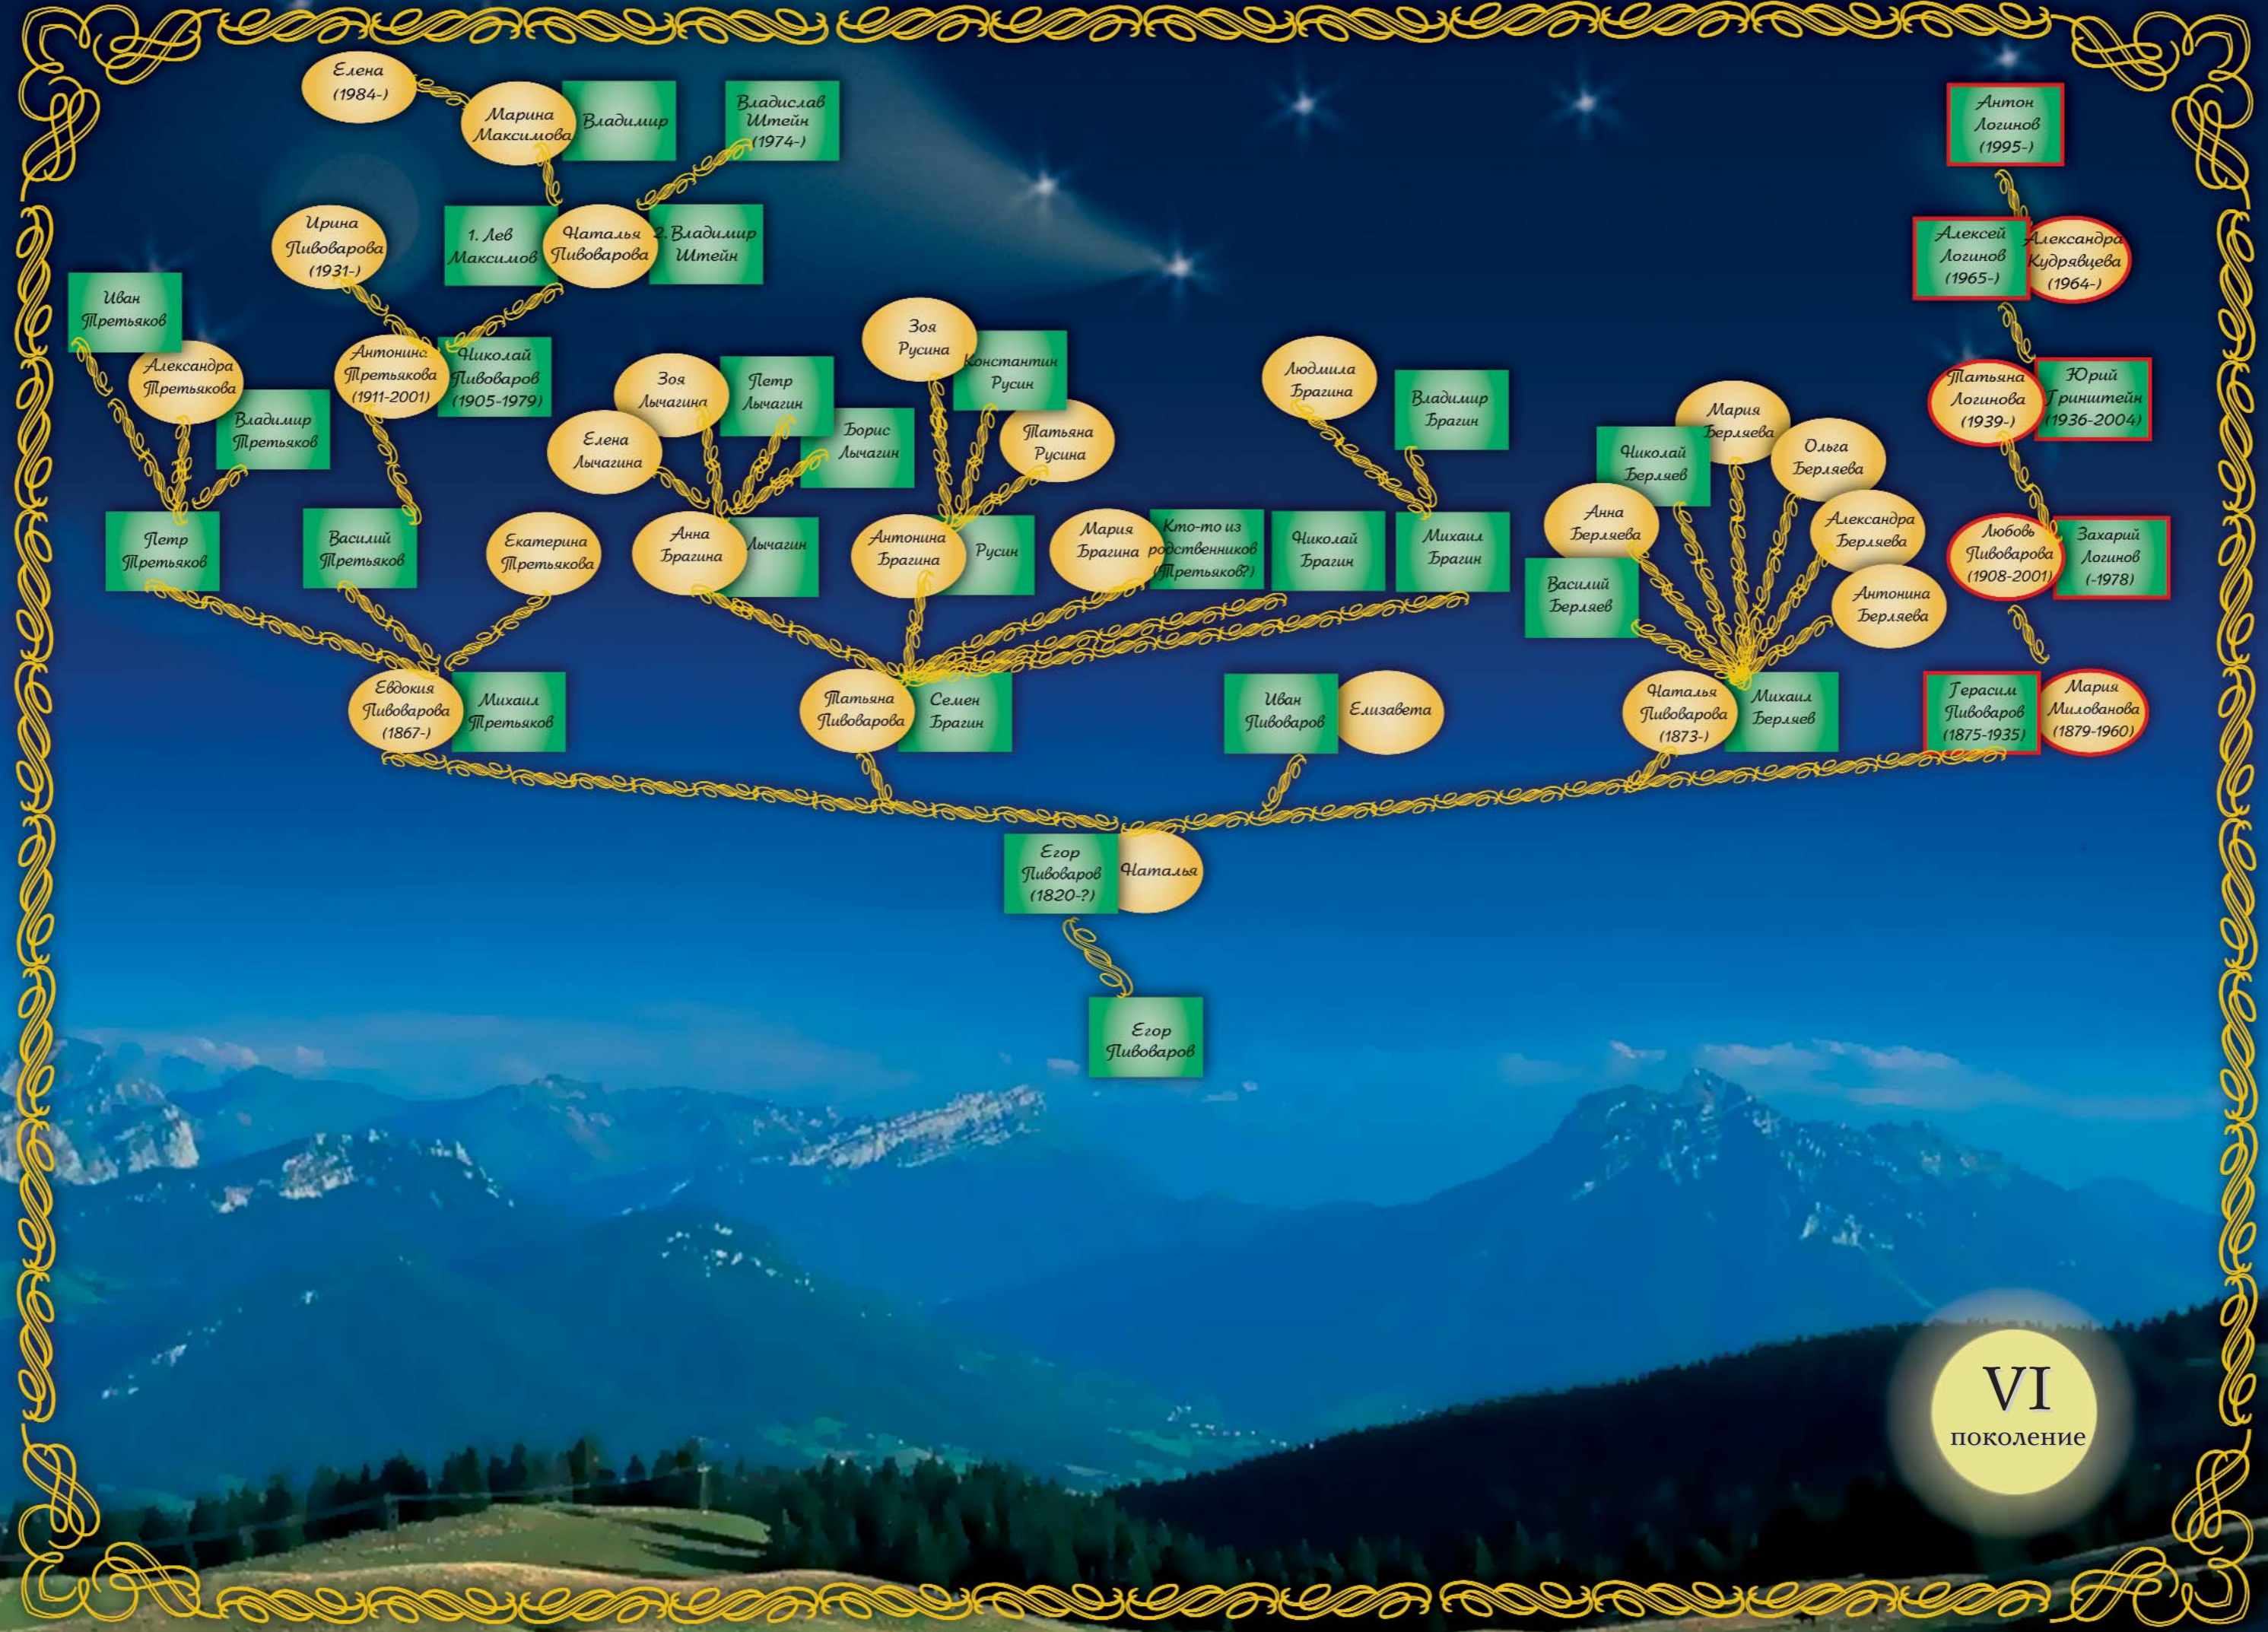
Елена (1984-)

Марина Максимова

Владимир

Владислав Штейн (1974-)

Антон Логинов (1995-)

Ирина Пивоварова (1931-)

1. Лев Максимов

Наталья Пивоварова

2. Владимир Штейн

Алексей Логинов (1965-)

Александра Кудрявцева (1964-)

Иван Третьяков

Александра Третьякова

Владимир Третьяков

Антонина Третьякова (1911-2001)

Николай Пивоваров (1905-1979)

Зоя Лычагина

Петр Лычагин

Елена Лычагина

Борис Лычагин

Зоя Русина

Константин Русин

Татьяна Русина

Людмила Брагина

Владимир Брагин

Мария Берляева

Николай Берляев

Ольга Берляева

Татьяна Логинова (1939-)

Юрий Гринштейн (1936-2004)

Петр Третьяков

Василий Третьяков

Екатерина Третьякова

Анна Брагина

Лычагин

Антонина Брагина

Русин

Мария Брагина

Кто-то из родственников (Третьяков?)

Николай Брагин

Михаил Брагин

Анна Берляева

Василий Берляев

Александра Берляева

Антонина Берляева

Любовь Пивоварова (1908-2001)

Захарий Логинов (-1978)

Евдокия Пивоварова (1867-)

Михаил Третьяков

Татьяна Пивоварова

Семен Брагин

Иван Пивоваров

Елизавета

Наталья Пивоварова (1873-)

Михаил Берляев

Герасим Пивоваров (1875-1935)

Мария Милованова (1879-1960)

Егор Пивоваров (1820-?)

Наталья

Егор Пивоваров

VI поколение